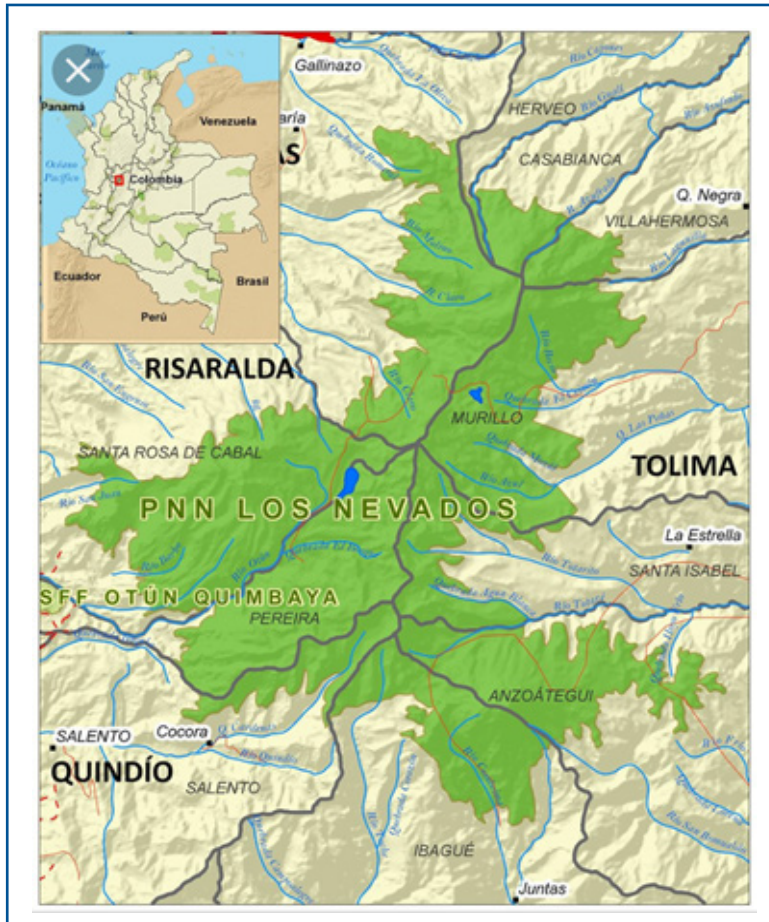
Panamá
Venezuela
Océano Pacífico
Colombia
Ecuador
Brasil
Perú
Gallinazo
aría
AS
HERVEO
CASABIANCA
Q. Negra
VILLAHERMOSA
RISARALDA
MURILLO
SANTA ROSA DE CABAL
TOLIMA
PNN LOS NEVADOS
La Estrella
SANTA ISABEL
SFF OTÚN QUIMBAYA
PEREIRA
ANZOÁTEGUI
SALENTO
Cocora
QUINDÍO
SALENTO
IBAGUÉ
Juntas